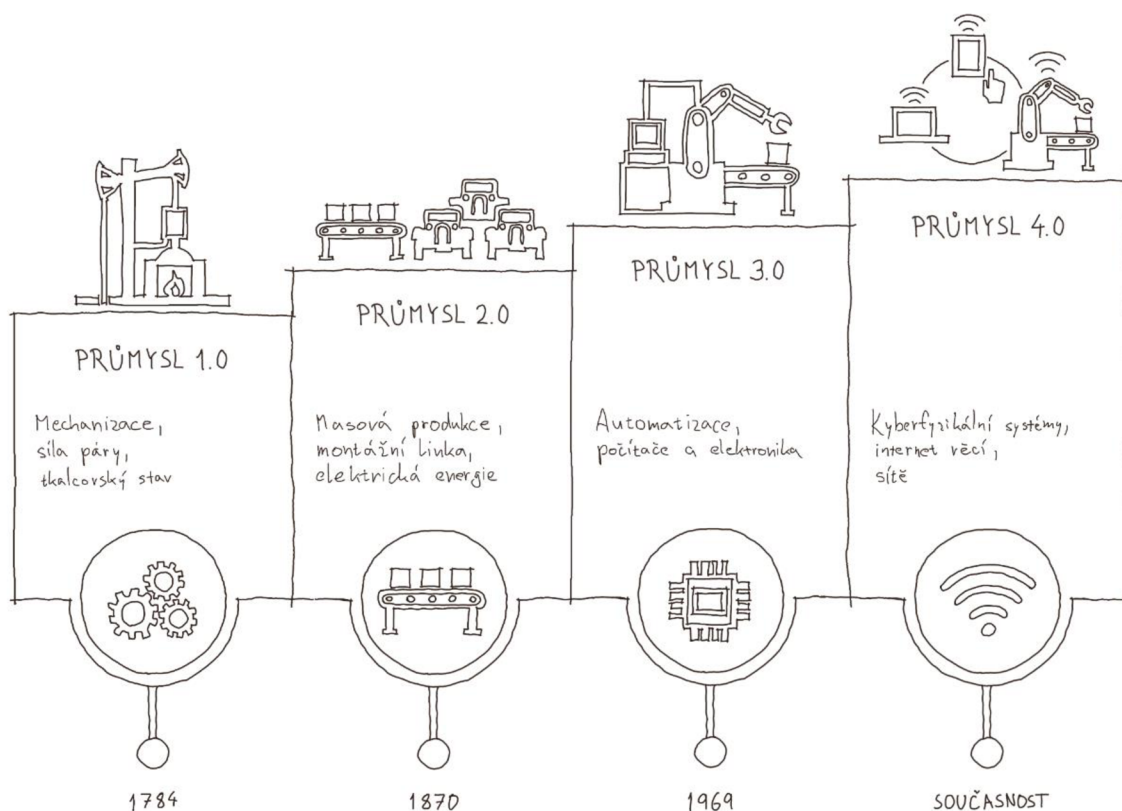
PRŮMYSL 1.0

Mechanizace, síla páry, tkalcovský stav

1784

PRŮMYSL 2.0

Masová produkce, montážní linka, elektrická energie

1870

PRŮMYSL 3.0

Automatizace, počítače a elektronika

1969

PRŮMYSL 4.0

Kyberfyzikální systémy, internet věcí, sítě

SOUČASNOST